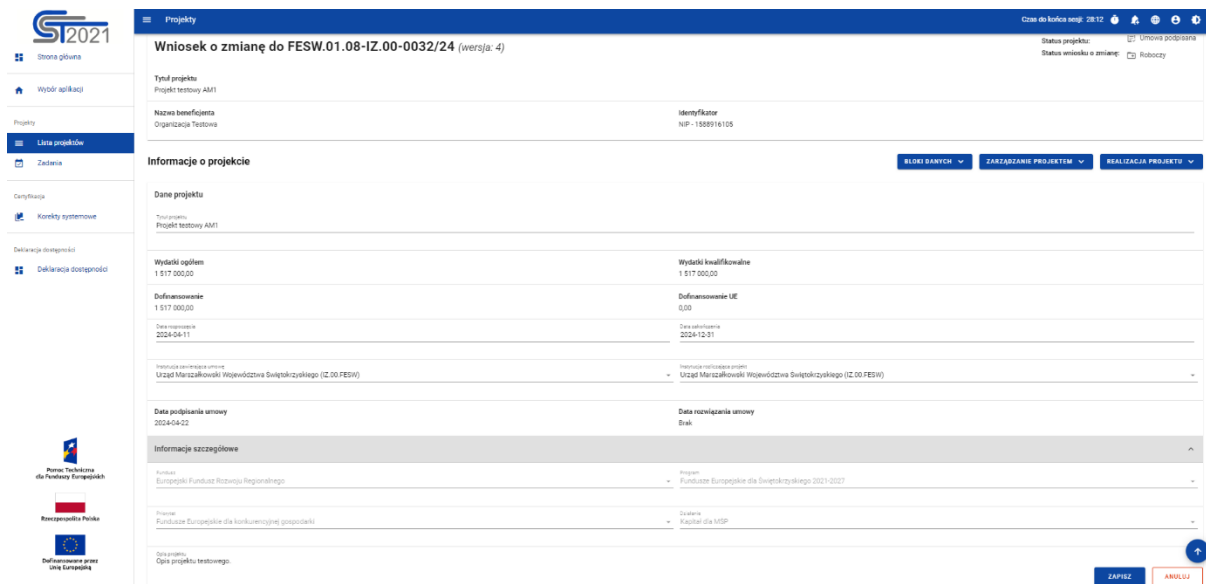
ST2021

Strona główna

Wybór aplikacji

Projekty

Lista projektów

Zadania

Certyfikacja

Korekty systemowe

Deklaracja dostępności

Deklaracja dostępności

Pomoc Techniczna dla Funduszy Europejskich

Rzeczpospolita Polska

Dofinansowane przez Unię Europejską

Projekty

Czas do końca sesji: 28:12

Wniosek o zmianę do FESW.01.08-IZ.00-0032/24 (wersja: 4)

Status projektu: Umowa podpisana
Status wniosku o zmianę: Roboczy

Tytuł projektu
Projekt testowy AM1

Nazwa beneficjenta
Organizacja Testowa

Identyfikator
NIP - 1589916105

Informacje o projekcie

BLOKI DANYCH ZARZĄDZANIE PROJEKTEM REALIZACJA PROJEKTU

Dane projektu

Tytuł projektu
Projekt testowy AM1

Wydatki ogółem
1 517 000,00

Wydatki kwalifikowalne
1 517 000,00

Dofinansowanie
1 517 000,00

Dofinansowanie UE
0,00

Data rozpoczęcia
2024-04-11

Data zakończenia
2024-12-31

Instytucja zawierająca umowę
Urząd Marszałkowski Województwa Świętokrzyskiego (IZ.00.FESW)

Instytucja rozliczająca projekt
Urząd Marszałkowski Województwa Świętokrzyskiego (IZ.00.FESW)

Data podpisania umowy
2024-04-22

Data rozwiązania umowy
Brak

Informacje szczegółowe

Fundusz
Europejski Fundusz Rozwoju Regionalnego

Program
Fundusze Europejskie dla Świętokrzyskiego 2021-2027

Priorytet
Fundusze Europejskie dla konkurencyjnej gospodarki

Działanie
Kapitał dla MSP

Opis projektu
Opis projektu testowego.

ZAPISZ ANULUJ